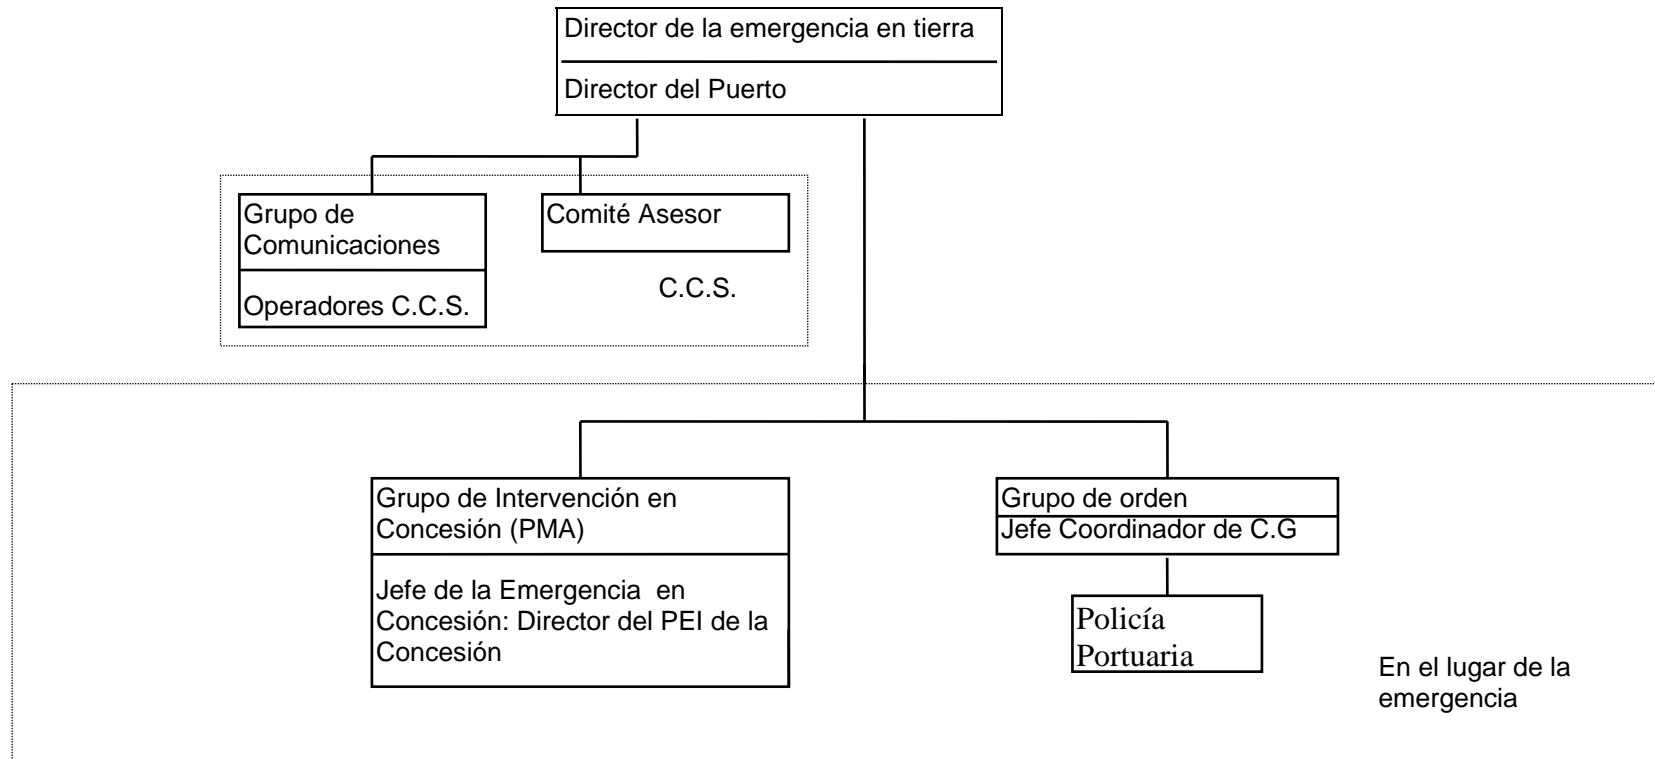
Director de la emergencia en tierra

Director del Puerto

Grupo de Comunicaciones

Operadores C.C.S.

Comité Asesor

C.C.S.

Grupo de Intervención en Concesión (PMA)

Jefe de la Emergencia en Concesión: Director del PEI de la Concesión

Grupo de orden
Jefe Coordinador de C.G

Policía Portuaria

En el lugar de la emergencia